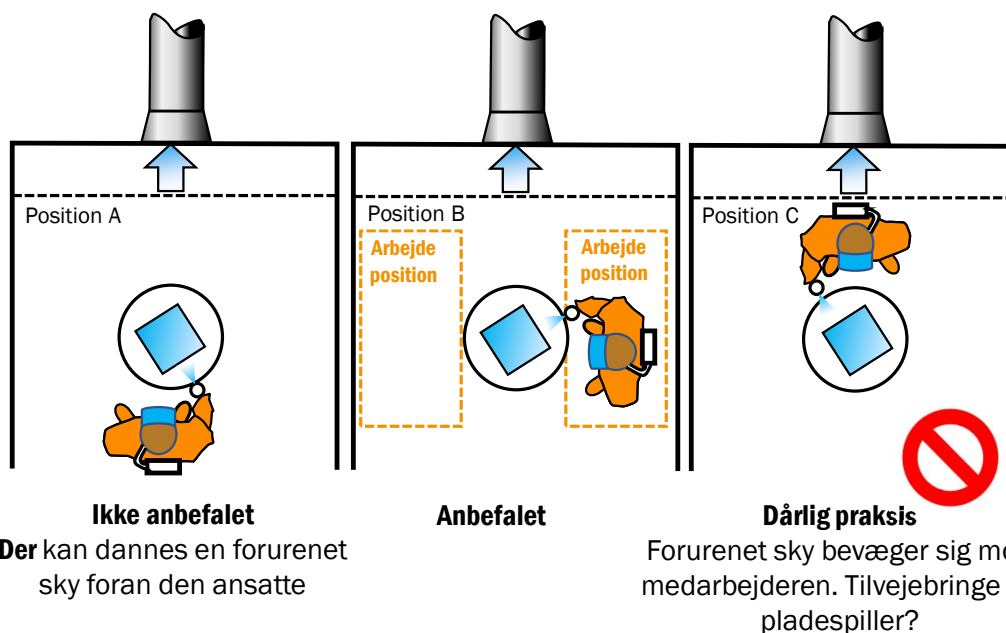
Position A

Position B

Arbejde position

Arbejde position

Position C

Ikke anbefalet
Der kan dannes en forurenet sky foran den ansatte

Anbefalet

Dårlig praksis
Forurenet sky bevæger sig m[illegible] medarbejderen. Tilvejebringe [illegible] pladespiller?